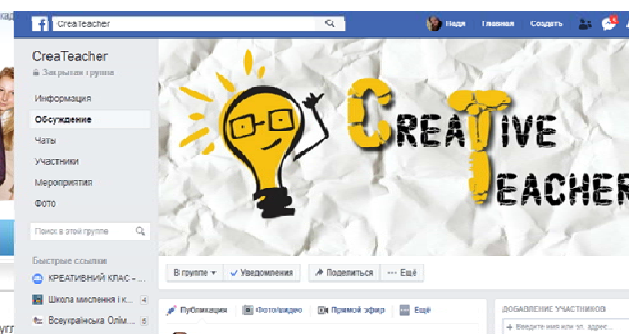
CreaTeacher

Надя Главная Создать

CreaTeacher
Закрытая группа

Информация
Обсуждение
Чаты
Участники
Мероприятия
Фото

Поиск в этой группе

Быстрые ссылки
КРЕАТИВНИЙ КЛАС -
Школа мислення і к...
Всеукраїнська Олім...

CreaTive Teacher

В группе ▾ ✓ Уведомления Поделиться ··· Ещё

Публикация Фото/видео Прямой эфир Ещё

ДОБАВЛЕНИЕ УЧАСТНИКОВ
+ Введите имя или эл. адрес...